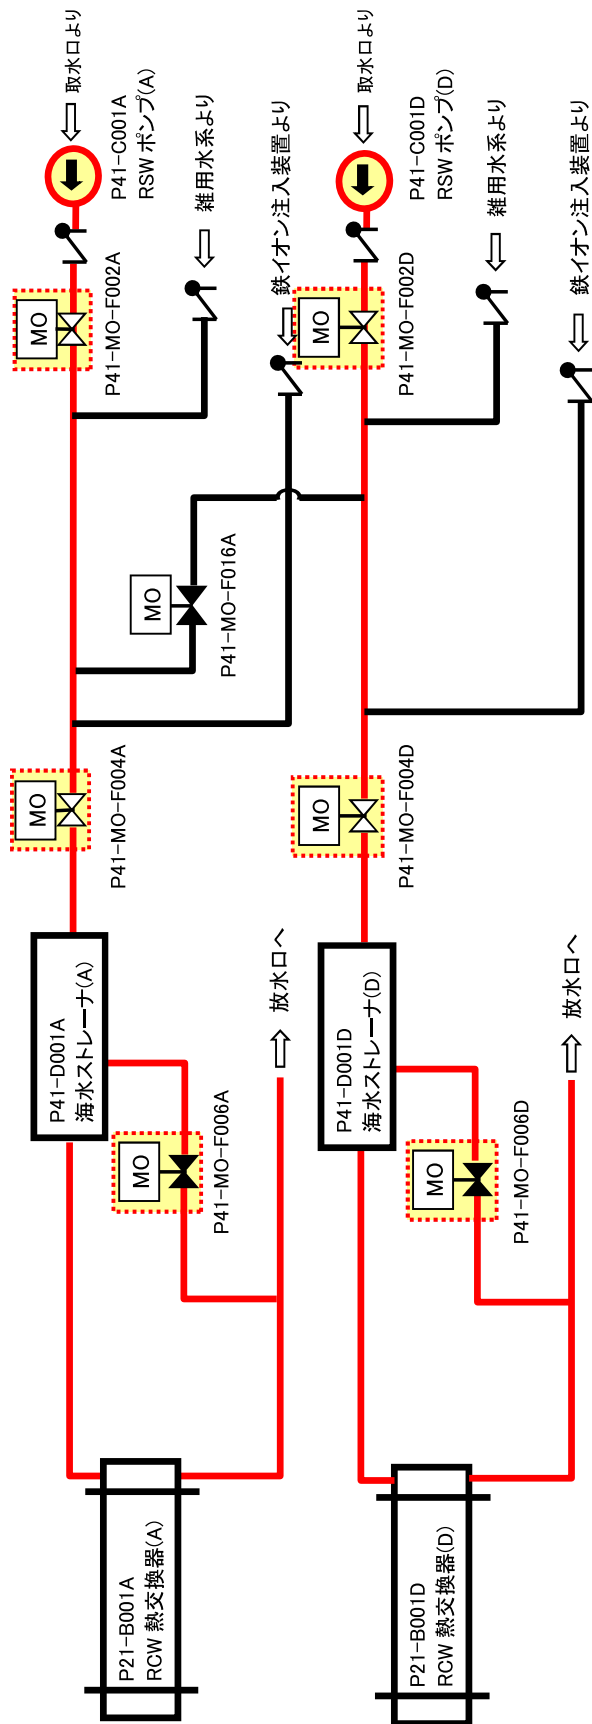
取水口より

P41-C001A
RSW ポンプ(A)

雑用水系より

鉄イオン注入装置より

MO

P41-MO-F002A

MO

P41-MO-F016A

MO

P41-MO-F004A

P41-D001A
海水ストレーナ(A)

MO

P41-MO-F006A

放水口へ

P21-B001A
RCW 熱交換器(A)

取水口より

P41-C001D
RSW ポンプ(D)

雑用水系より

鉄イオン注入装置より

MO

P41-MO-F002D

MO

P41-MO-F004D

P41-D001D
海水ストレーナ(D)

MO

P41-MO-F006D

放水口へ

P21-B001D
RCW 熱交換器(D)